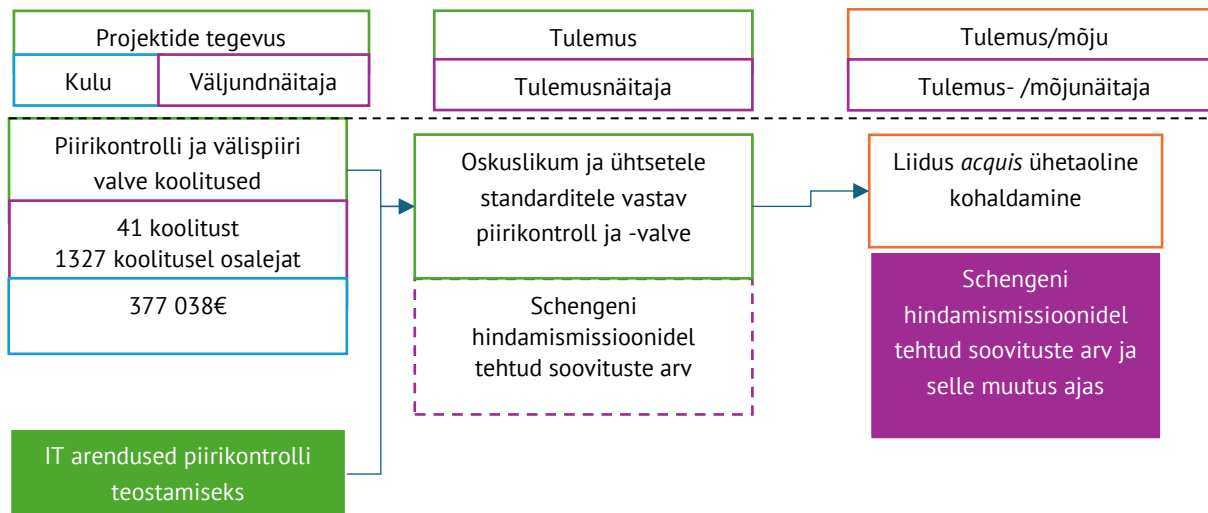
Projektide tegevus

Kulu

Väljundnäitaja

Tulemus

Tulemusnäitaja

Tulemus/mõju

Tulemus- /mõjunäitaja

Piirikontrolli ja välispiiri valve koolitused

41 koolitust
1327 koolitusel osalejat

377 038€

Oskuslikum ja ühtsetele standarditele vastav piirikontroll ja -valve

Schengeni hindamismissioonidel tehtud soovituste arv

Liidus *acquis* ühetaoline kohaldamine

Schengeni hindamismissioonidel tehtud soovituste arv ja selle muutus ajas

IT arendused piirikontrolli teostamiseks